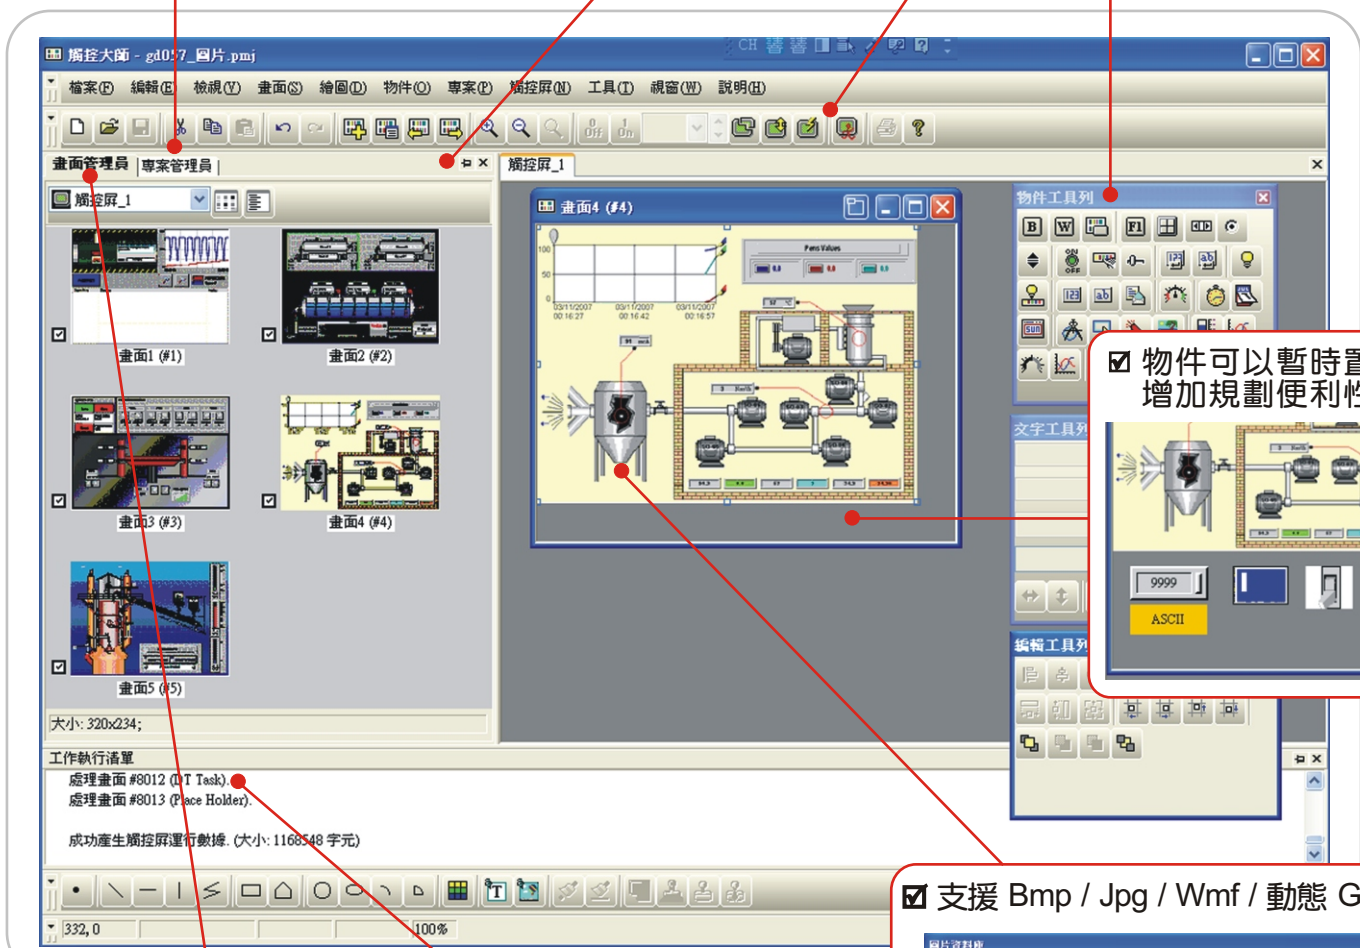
觸控大師 - gd057_圖片.pmj

CH

檔案(F) 編輯(E) 檢視(V) 畫面(S) 繪圖(D) 物件(O) 專案(P) 觸控屏(N) 工具(T) 視窗(W) 說明(H)

畫面管理員 | 專案管理員 |

觸控屏_1

觸控屏_1

畫面1 (#1)

畫面2 (#2)

畫面3 (#3)

畫面4 (#4)

畫面5 (#5)

大小: 320x234;

畫面4 (#4)

Pens Values

03/11/2007 00:16:27

03/11/2007 00:16:42

03/11/2007 00:16:57

物件工具列

文字工具列

編輯工具列

☑ 物件可以暫時置 增加規劃便利性

9999

ASCII

工作執行清單

處理畫面 #8012 (DT Task).

處理畫面 #8013 (Place Holder).

成功產生觸控屏運行數據. (大小: 1168548 字元)

332, 0

100%

☑ 支援 Bmp / Jpg / Wmf / 動態 G

圖片資料庫